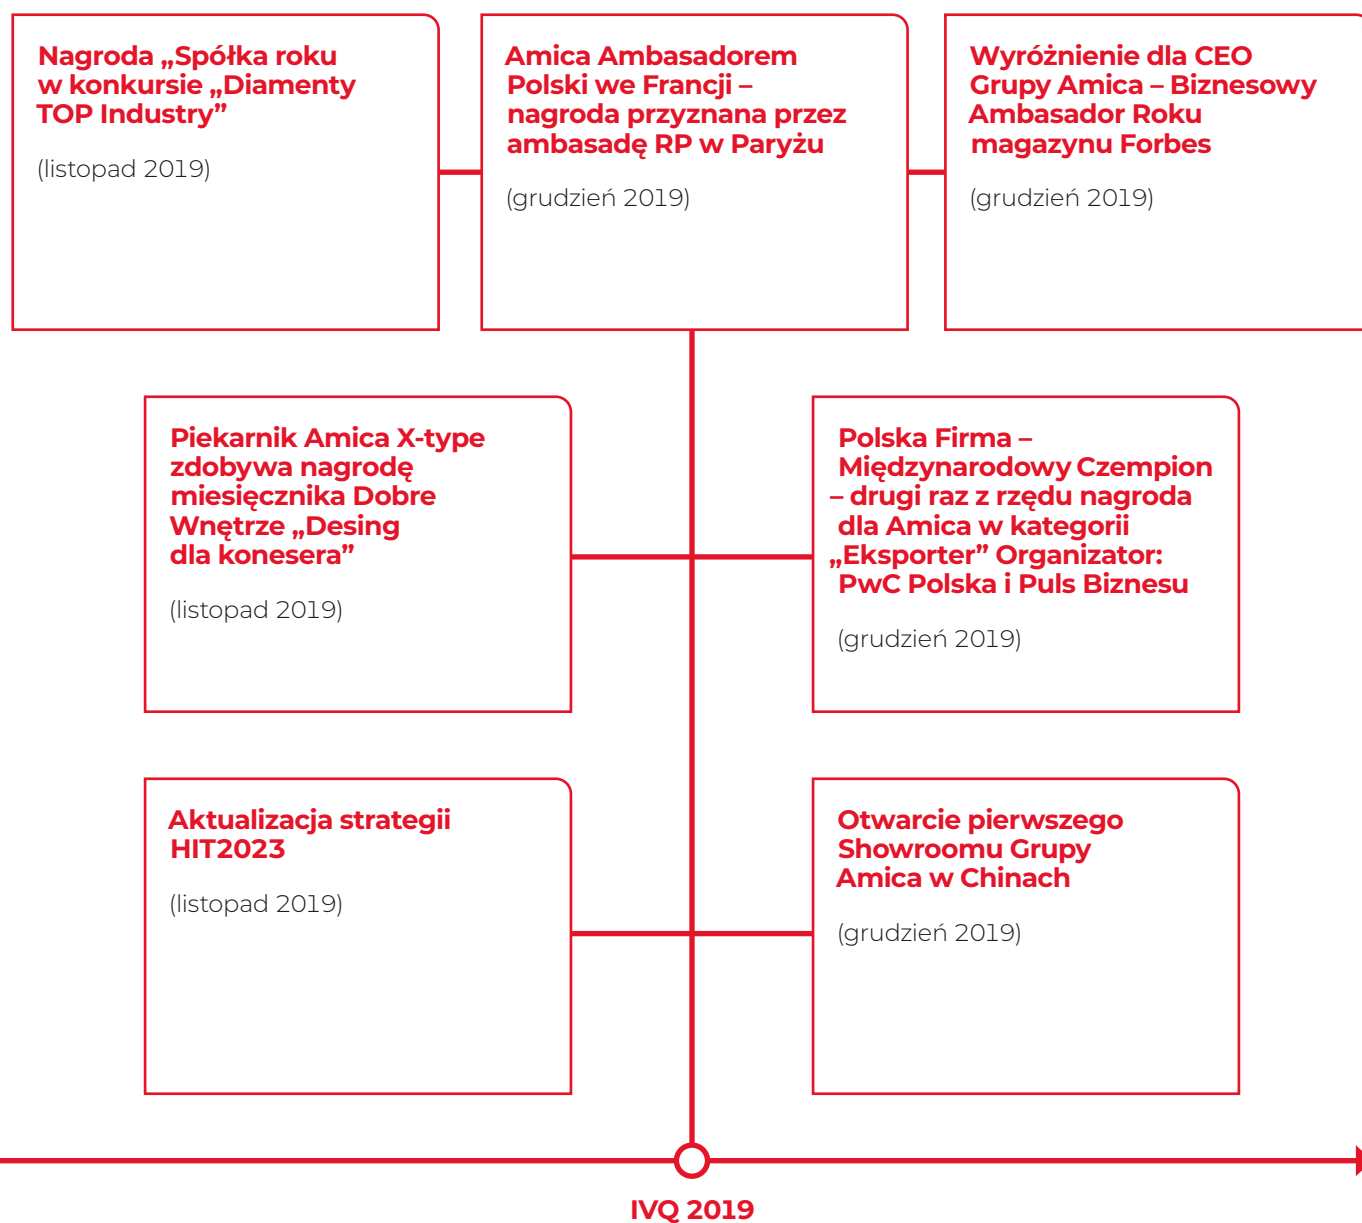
Nagroda „Spółka roku w konkursie „Diamenty TOP Industry”

(listopad 2019)

Amica Ambasadorem Polski we Francji – nagroda przyznana przez ambasadę RP w Paryżu

(grudzień 2019)

Wyróżnienie dla CEO Grupy Amica – Biznesowy Ambasador Roku magazynu Forbes

(grudzień 2019)

Piekarnik Amica X-type zdobywa nagrodę miesięcznika Dobre Wnętrze „Desing dla konesera”

(listopad 2019)

Polska Firma – Międzynarodowy Czempion – drugi raz z rzędu nagroda dla Amica w kategorii „Eksporter” Organizator: PwC Polska i Puls Biznesu

(grudzień 2019)

Aktualizacja strategii HIT2023

(listopad 2019)

Otwarcie pierwszego Showroomu Grupy Amica w Chinach

(grudzień 2019)

IVQ 2019